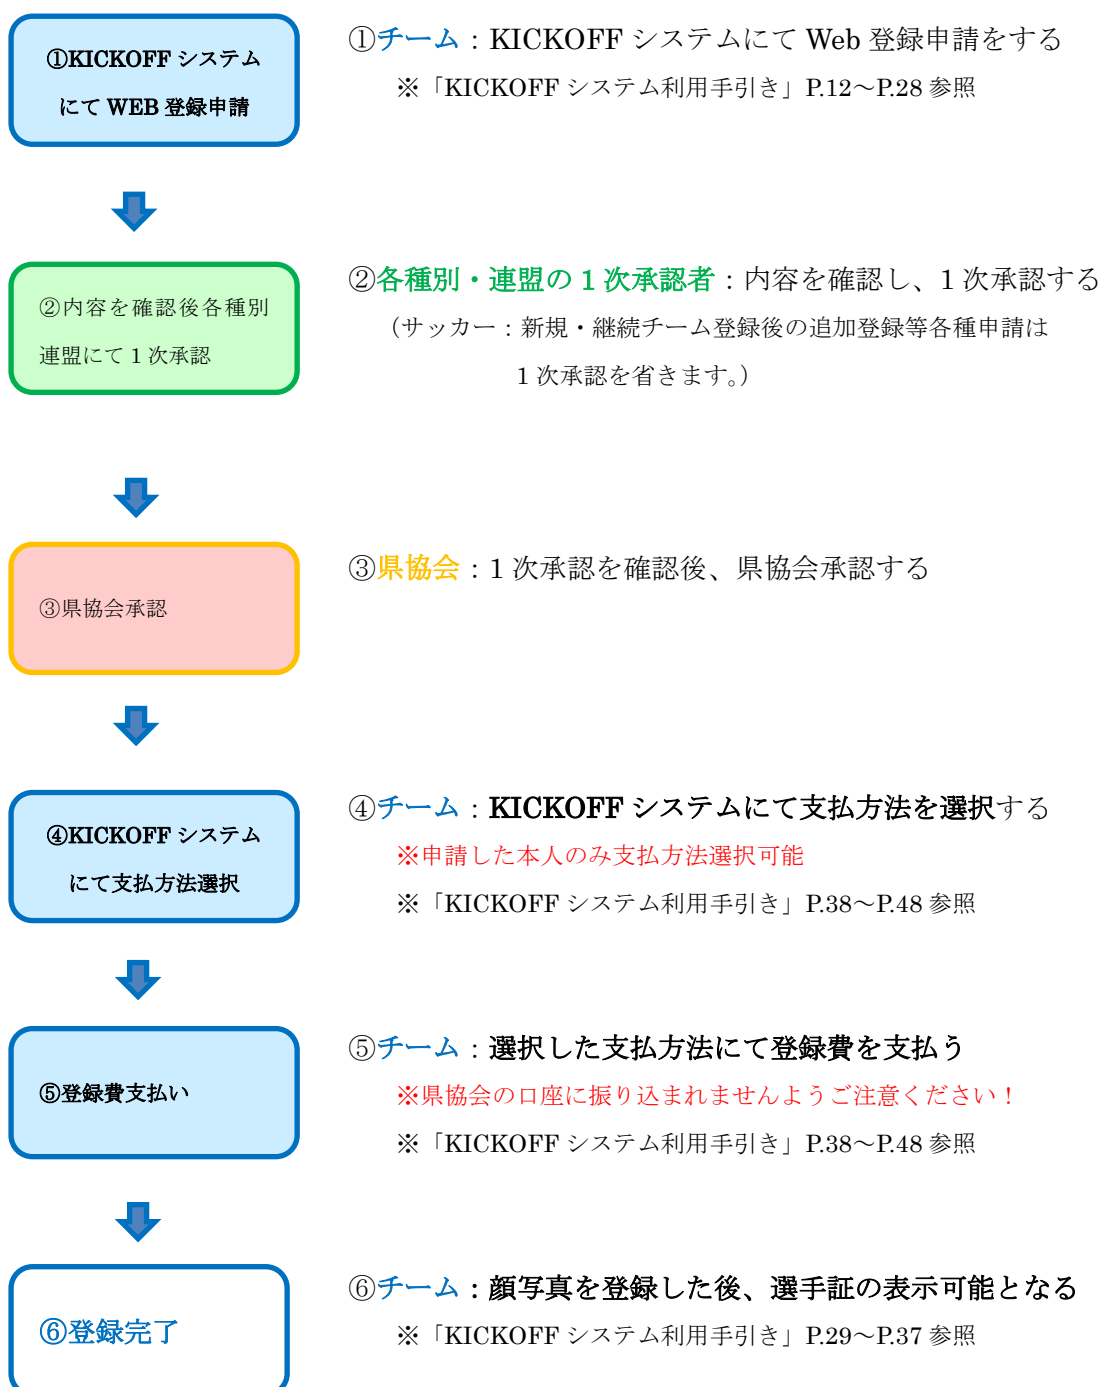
①KICKOFF システムにて WEB 登録申請

①チーム：KICKOFF システムにて Web 登録申請をする

※「KICKOFF システム利用手引き」P.12～P.28 参照

②内容を確認後各種別連盟にて 1 次承認

②各種別・連盟の 1 次承認者：内容を確認し、1 次承認する

（サッカー：新規・継続チーム登録後の追加登録等各種申請は 1 次承認を省きます。）

③県協会承認

③県協会：1 次承認を確認後、県協会承認する

④KICKOFF システムにて支払方法選択

④チーム：KICKOFF システムにて支払方法を選択する

※申請した本人のみ支払方法選択可能

※「KICKOFF システム利用手引き」P.38～P.48 参照

⑤登録費支払い

⑤チーム：選択した支払方法にて登録費を支払う

※県協会の口座に振り込まれませんようご注意ください！

※「KICKOFF システム利用手引き」P.38～P.48 参照

⑥登録完了

⑥チーム：顔写真を登録した後、選手証の表示可能となる

※「KICKOFF システム利用手引き」P.29～P.37 参照